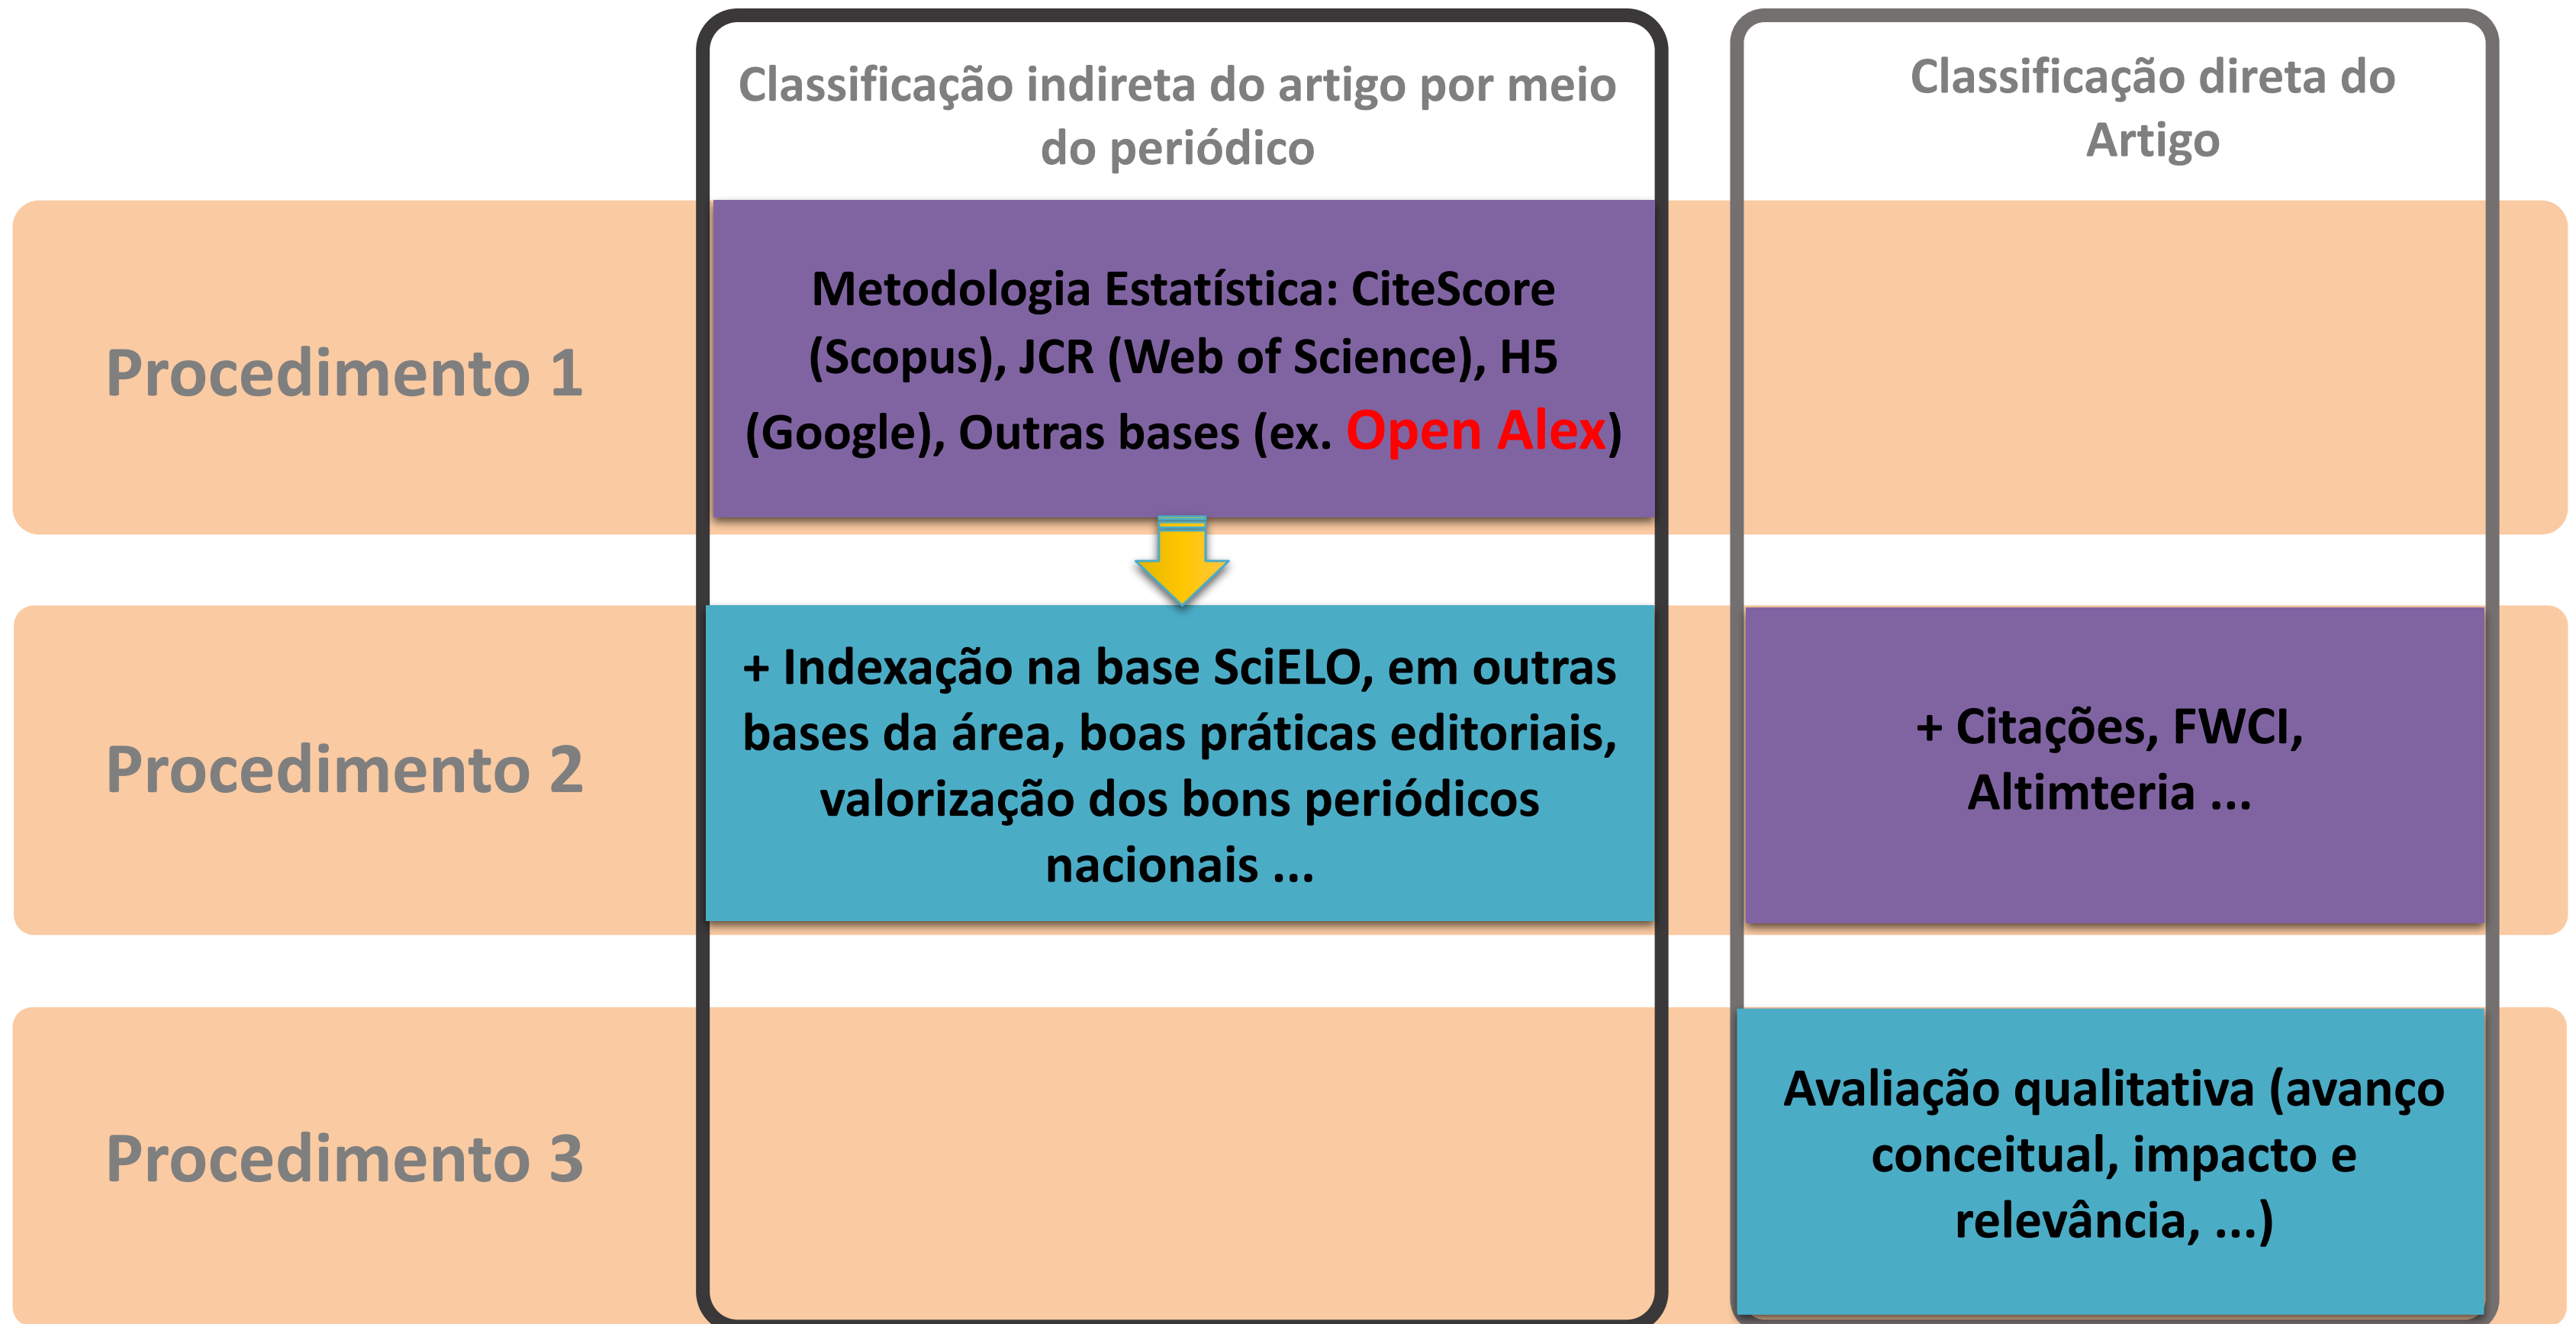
Classificação indireta do artigo por meio do periódico

Classificação direta do Artigo

Procedimento 1

Metodologia Estatística: CiteScore (Scopus), JCR (Web of Science), H5 (Google), Outras bases (ex. Open Alex)

Procedimento 2

+ Indexação na base SciELO, em outras bases da área, boas práticas editoriais, valorização dos bons periódicos nacionais ...

+ Citações, FWCI, Altimteria ...

Procedimento 3

Avaliação qualitativa (avanço conceitual, impacto e relevância, ...)